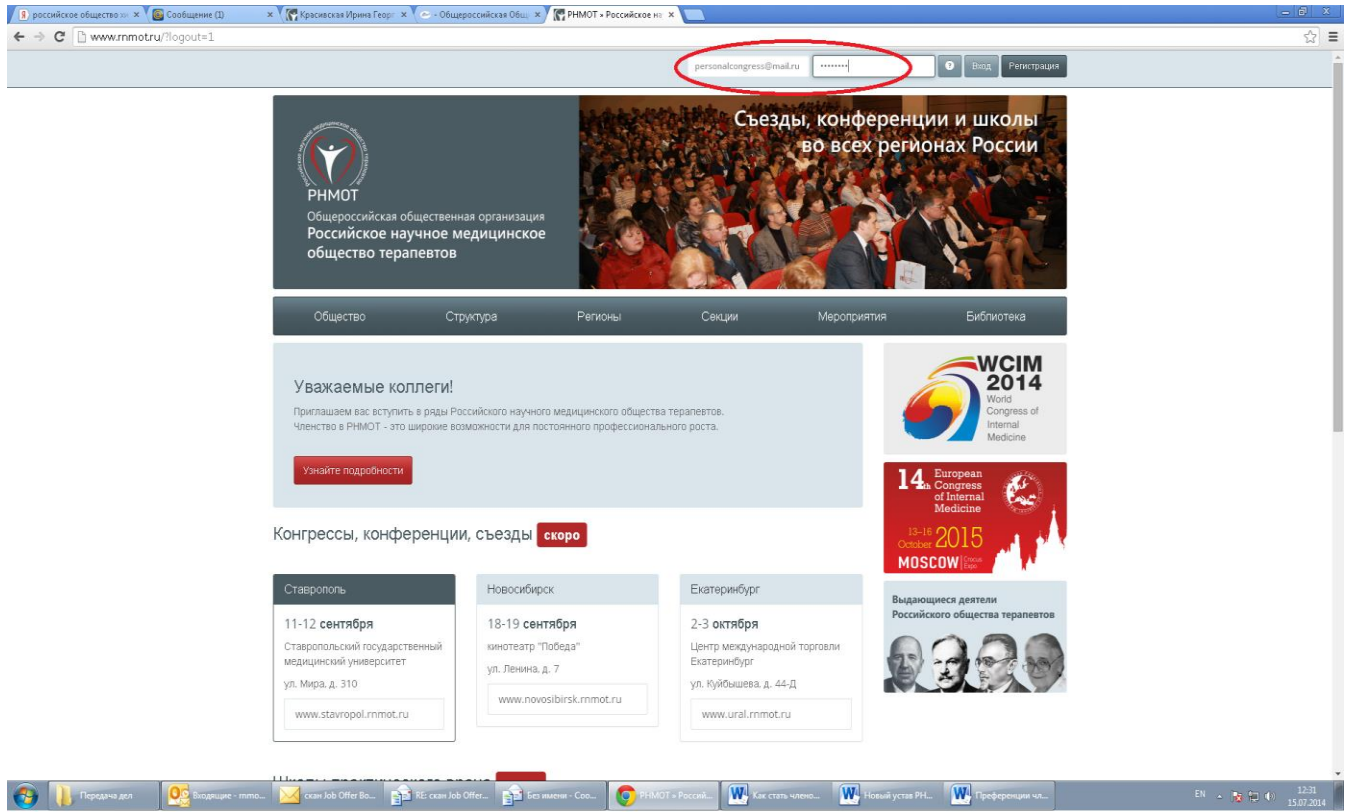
российское общество ×
Сообщение (1) ×
Красивская Ирина Георг ×
- Общероссийская Общ ×
РНМОТ » Российское на ×

www.rnmot.ru/?logout=1

personalcongress@mail.ru
••••••••
Вход
Регистрация

РНМОТ
Общероссийская общественная организация
Российское научное медицинское общество терапевтов

Съезды, конференции и школы во всех регионах России

Общество
Структура
Регионы
Секции
Мероприятия
Библиотека

Уважаемые коллеги!

Приглашаем вас вступить в ряды Российского научного медицинского общества терапевтов. Членство в РНМОТ - это широкие возможности для постоянного профессионального роста.

Узнайте подробности

WCIM 2014
World Congress of Internal Medicine

14th European Congress of Internal Medicine
13–16 October 2015
MOSCOW Crocus Expo

Выдающиеся деятели Российского общества терапевтов

Конгрессы, конференции, съезды скоро

| Ставрополь | Новосибирск | Екатеринбург |
|---|---|---|
| 11-12 сентября | 18-19 сентября | 2-3 октября |
| Ставропольский государственный медицинский университет | кинотеатр "Победа" | Центр международной торговли Екатеринбург |
| ул. Мира, д. 310 | ул. Ленина, д. 7 | ул. Куйбышева, д. 44-Д |
| www.stavropol.rnmot.ru | www.novosibirsk.rnmot.ru | www.ural.rnmot.ru |

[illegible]

Передача дел
Входящие - rnmo...
скан Job Offer Bo...
RE: скан Job Offer...
Без имени - Coo...
РНМОТ » Россий...
Как стать члено...
Новый устав РН...
Преференции чл...
EN
12:31
15.07.2014